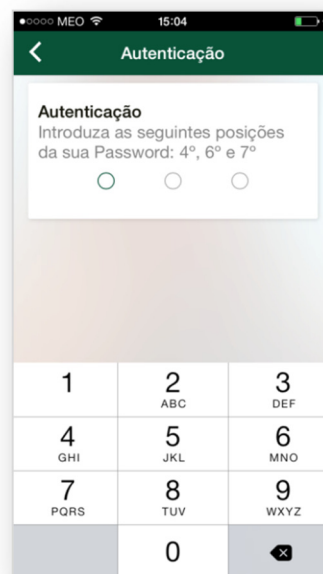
●○○○○ MEO 15:04

Autenticação

Autenticação
Introduza as seguintes posições da sua Password: 4º, 6º e 7º

| 1 | 2 ABC | 3 DEF |
|---|---|---|
| 4 GHI | 5 JKL | 6 MNO |
| 7 PQRS | 8 TUV | 9 WXYZ |
| | 0 | |